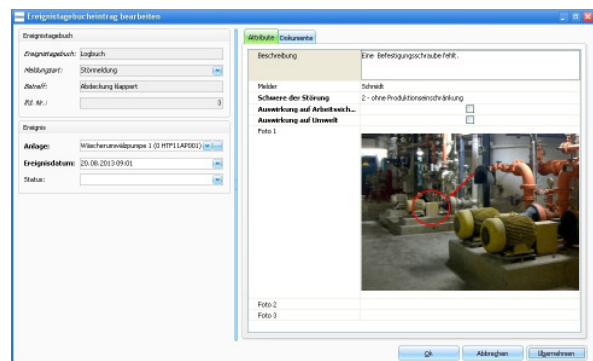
Ereignistagebucheintrag bearbeiten

Ereignistagebuch

Ereignistagebuch: Logbuch

Meldungsart: Störmeldung

Betreff: Abdeckung klappert

Ifd. Nr.: 3

Ereignis

Anlage: Wäscherumwälzpumpe 1 (0 HTP11AP001)

Ereignisdatum: 20.08.2013 09:01

Status:

Attribute Dokumente

| Beschreibung | Eine Befestigungsschraube fehlt. |
|---|---|
| Melder | Schmidt |
| Schwere der Störung | 2 - ohne Produktionseinschränkung |
| Auswirkung auf Arbeitssich... | |
| Auswirkung auf Umwelt | |
| Foto 1 | |
| Foto 2 | |
| Foto 3 | |

Ok Abbrechen Übernehmen